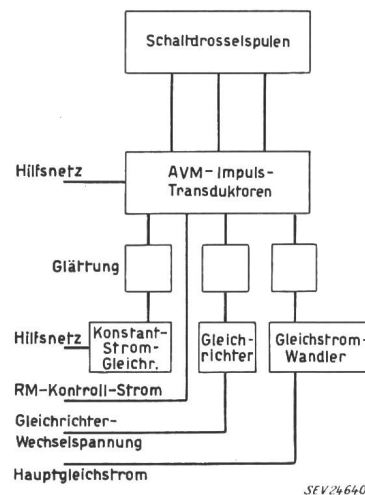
Schaltdrosselspulen

Hilfsnetz

AVM-Impuls-Transduktoren

Glättung

Hilfsnetz

Konstant-Strom-Gleichr.

Gleichrichter

Gleichstrom-Wandler

RM-Kontroll-Strom

Gleichrichter-Wechselspannung

Hauptgleichstrom

SEV24640